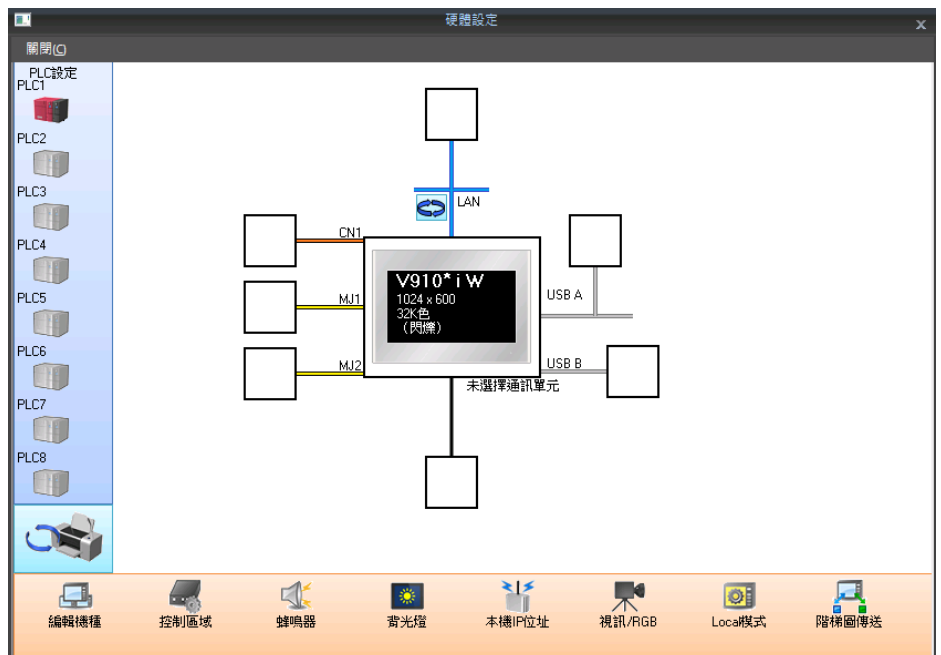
硬體設定

關閉(C)

PLC設定
PLC1
PLC2
PLC3
PLC4
PLC5
PLC6
PLC7
PLC8

LAN
CN1
MJ1
MJ2
USB A
USB B

V910*iW
1024 x 600
32K色
（閃爍）

未選擇通訊單元

編輯機種
控制區域
蜂鳴器
背光燈
本機IP位址
視訊/RGB
Local模式
階梯圖傳送